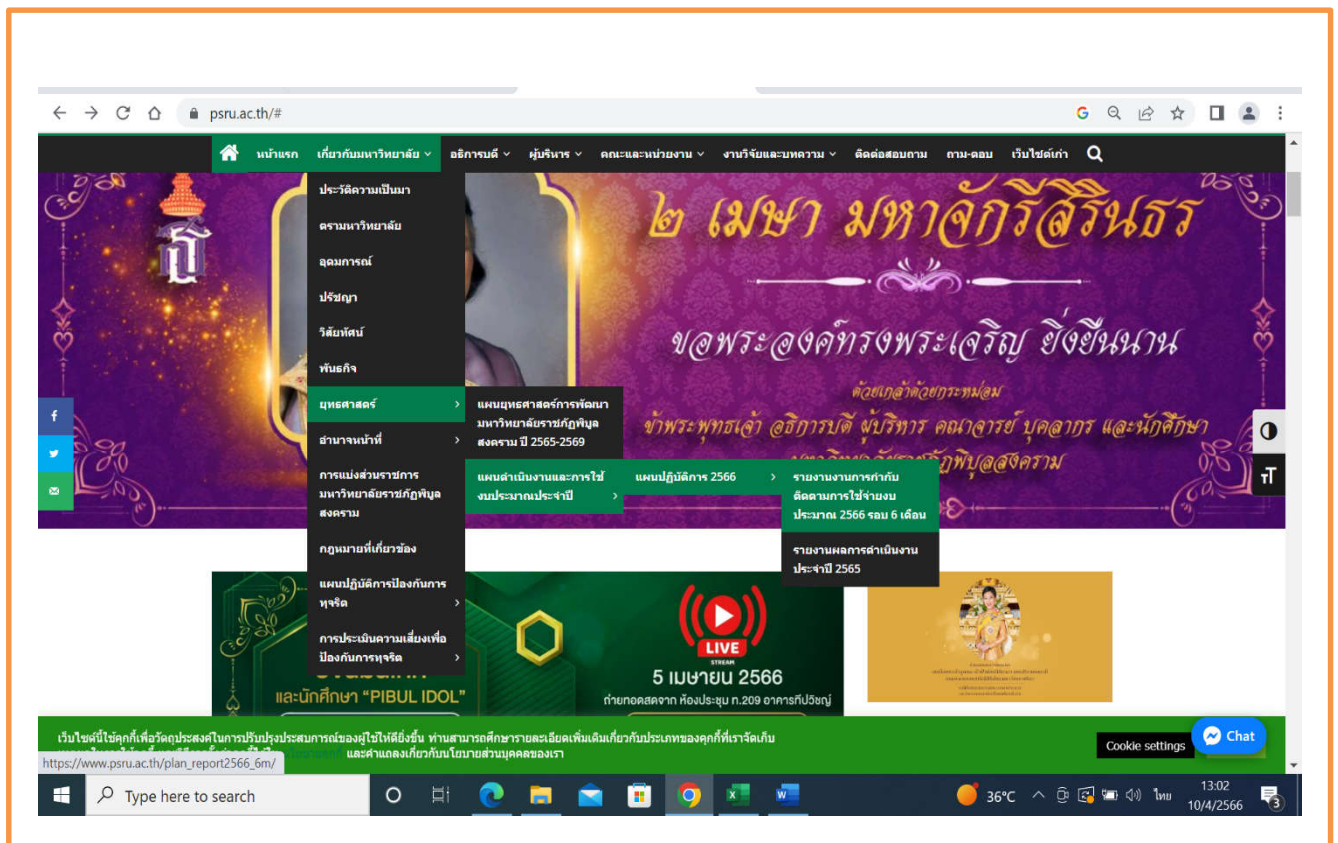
psru.ac.th/#

หน้าแรก เกี่ยวกับมหาวิทยาลัย อธิการบดี ผู้บริหาร คณะและหน่วยงาน งานวิจัยและบทความ ติดต่อสอบถาม ถาม-ตอบ เว็บไซต์เก่า

ประวัติความเป็นมา
ตรามหาวิทยาลัย
อุดมการณ์
ปรัชญา
วิสัยทัศน์
พันธกิจ
ยุทธศาสตร์
อำนาจหน้าที่
การแบ่งส่วนราชการ มหาวิทยาลัยราชภัฏพิบูลสงคราม
กฎหมายที่เกี่ยวข้อง
แผนปฏิบัติการป้องกันการทุจริต
การประเมินความเสี่ยงเพื่อป้องกันการทุจริต

แผนยุทธศาสตร์การพัฒนามหาวิทยาลัยราชภัฏพิบูลสงคราม ปี 2565-2569
แผนดำเนินงานและการใช้งบประมาณประจำปี
แผนปฏิบัติการ 2566
รายงานงานการกำกับติดตามการใช้จ่ายงบประมาณ 2566 รอบ 6 เดือน
รายงานผลการดำเนินงานประจำปี 2565

๒ เมษา มหาจักรีสิรินธร
ขอพระองค์ทรงพระเจริญ ยิ่งยืนนาน
ด้วยเกล้าด้วยกระหม่อม
ข้าพระพุทธเจ้า อธิการบดี ผู้บริหาร คณาจารย์ บุคลากร และนักศึกษา
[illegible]

LIVE
STREAM
5 เมษายน 2566
ถ่ายทอดสดจาก ห้องประชุม ท.209 อาคารทีปวิชญ์
และนักศึกษา "PIBUL IDOL"

เว็บไซต์นี้ใช้คุกกี้เพื่อวัตถุประสงค์ในการปรับปรุงประสบการณ์ของผู้ใช้ให้ดียิ่งขึ้น ท่านสามารถศึกษารายละเอียดเพิ่มเติมเกี่ยวกับประเภทของคุกกี้ที่เราจัดเก็บ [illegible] และคำแถลงเกี่ยวกับนโยบายส่วนบุคคลของเรา
Cookie settings
Chat
https://www.psru.ac.th/plan_report2566_6m/

Type here to search
36°C ไทย 13:02 10/4/2566